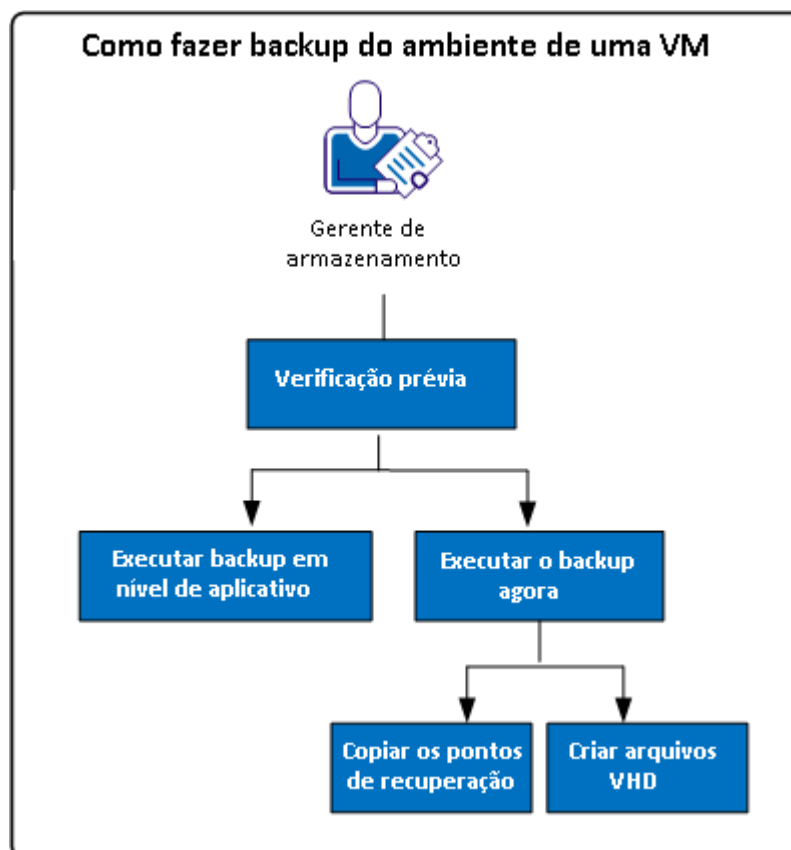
Como fazer backup do ambiente de uma VM

Gerente de armazenamento

Verificação prévia

Executar backup em nível de aplicativo

Executar o backup agora

Copiar os pontos de recuperação

Criar arquivos VHD